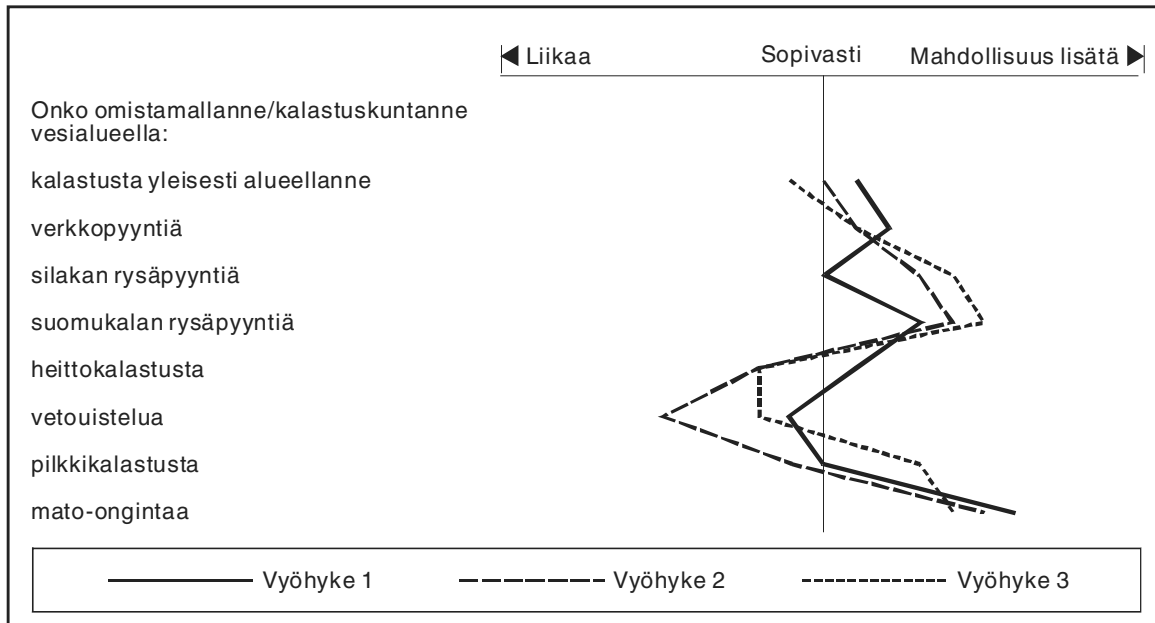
Liikaa
Sopivasti
Mahdollisuus lisätä

Onko omistamallanne/kalastuskuntanne vesialueella:

kalastusta yleisesti alueellanne
verkkopyyntiä
silakan rysäpyyntiä
suomukalan rysäpyyntiä
heittokalastusta
vetouistelua
pilkkikalastusta
mato-ongintaa

Vyöhyke 1
Vyöhyke 2
Vyöhyke 3